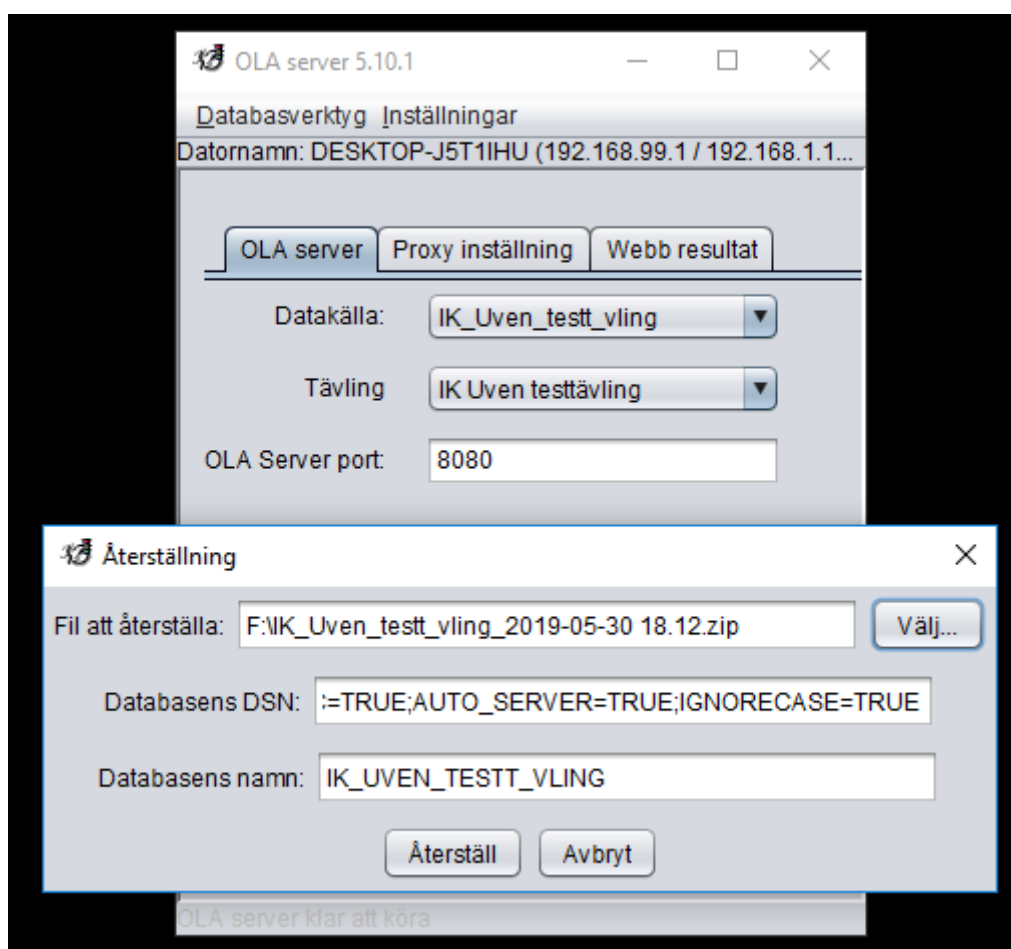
OLA server 5.10.1

Databasverktyg Inställningar

Datornamn: DESKTOP-J5T1IHU (192.168.99.1 / 192.168.1.1...

OLA server | Proxy inställning | Webb resultat

Datakälla: IK_Uven_testt_vling

Tävling IK Uven testtävling

OLA Server port: 8080

Återställning

Fil att återställa: F:\IK_Uven_testt_vling_2019-05-30 18.12.zip Välj...

Databasens DSN: :=TRUE;AUTO_SERVER=TRUE;IGNORECASE=TRUE

Databasens namn: IK_UVEN_TESTT_VLING

Återställ Avbryt

OLA server klar att köra